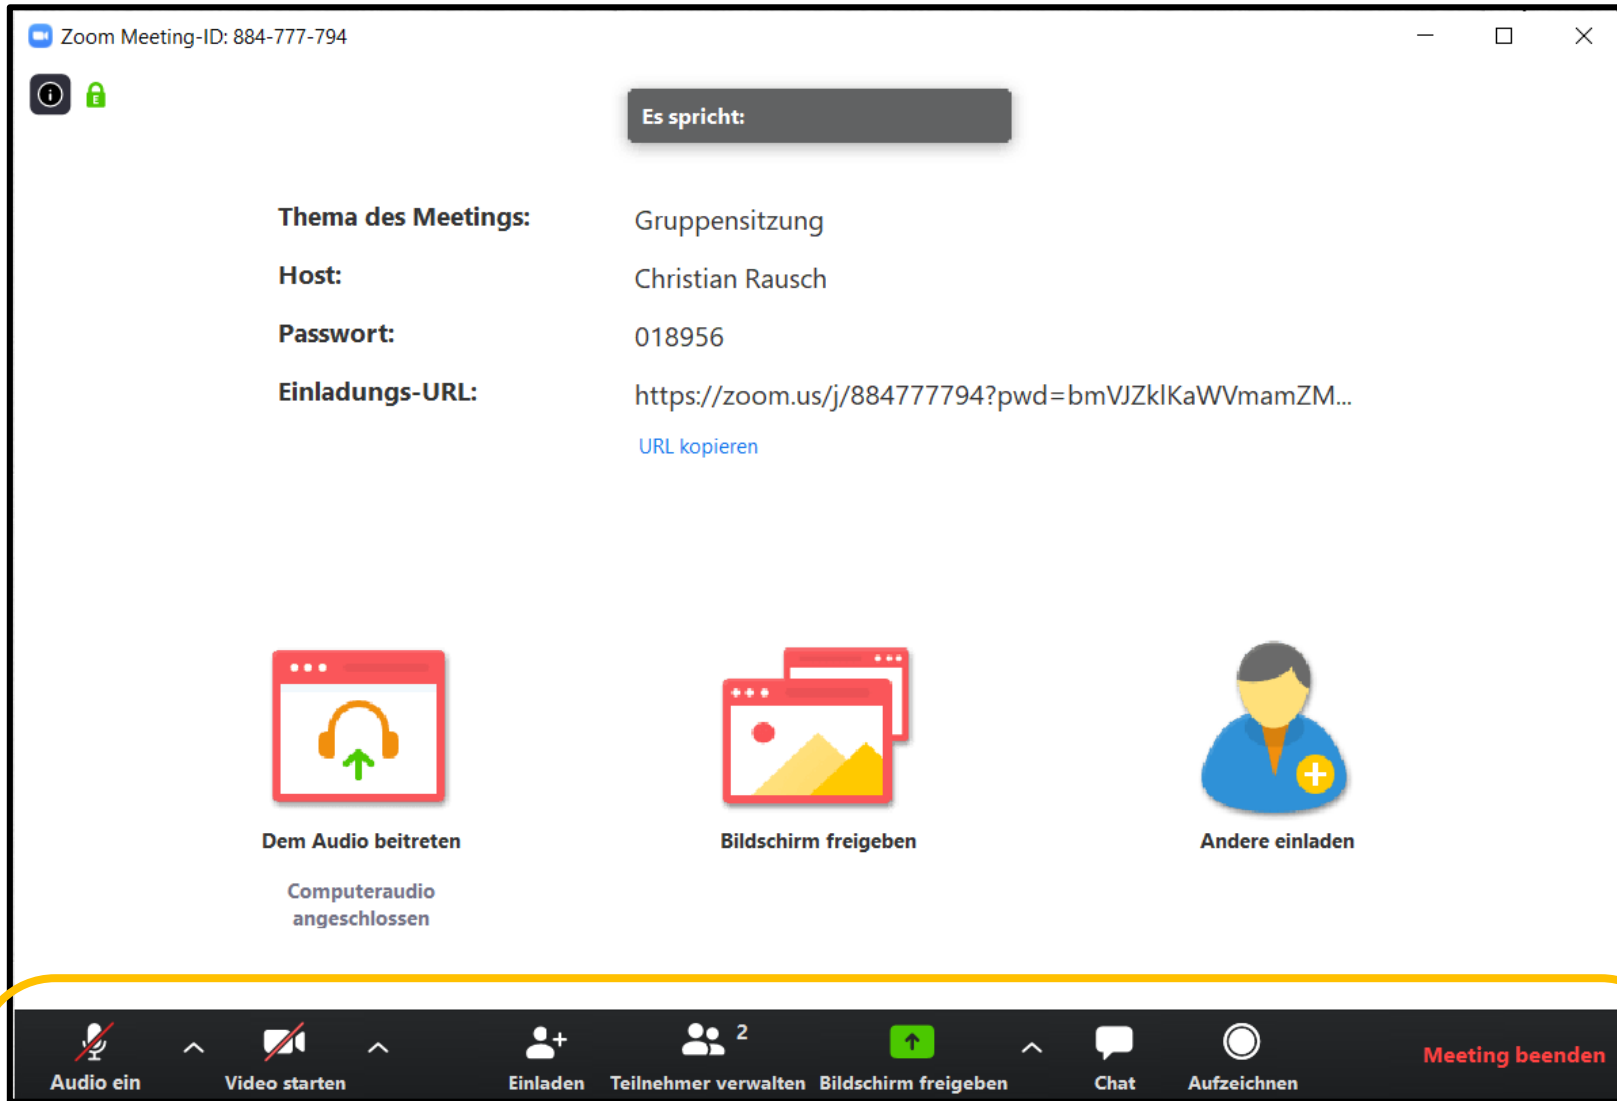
Zoom Meeting-ID: 884-777-794

Es spricht:

Thema des Meetings: Gruppensitzung

Host: Christian Rausch

Passwort: 018956

Einladungs-URL: https://zoom.us/j/884777794?pwd=bmVJZklKaWVmamZM...

URL kopieren

Dem Audio beitreten

Computeraudio angeschlossen

Bildschirm freigeben

Andere einladen

Audio ein

Video starten

Einladen

2

Teilnehmer verwalten

Bildschirm freigeben

Chat

Aufzeichnen

Meeting beenden